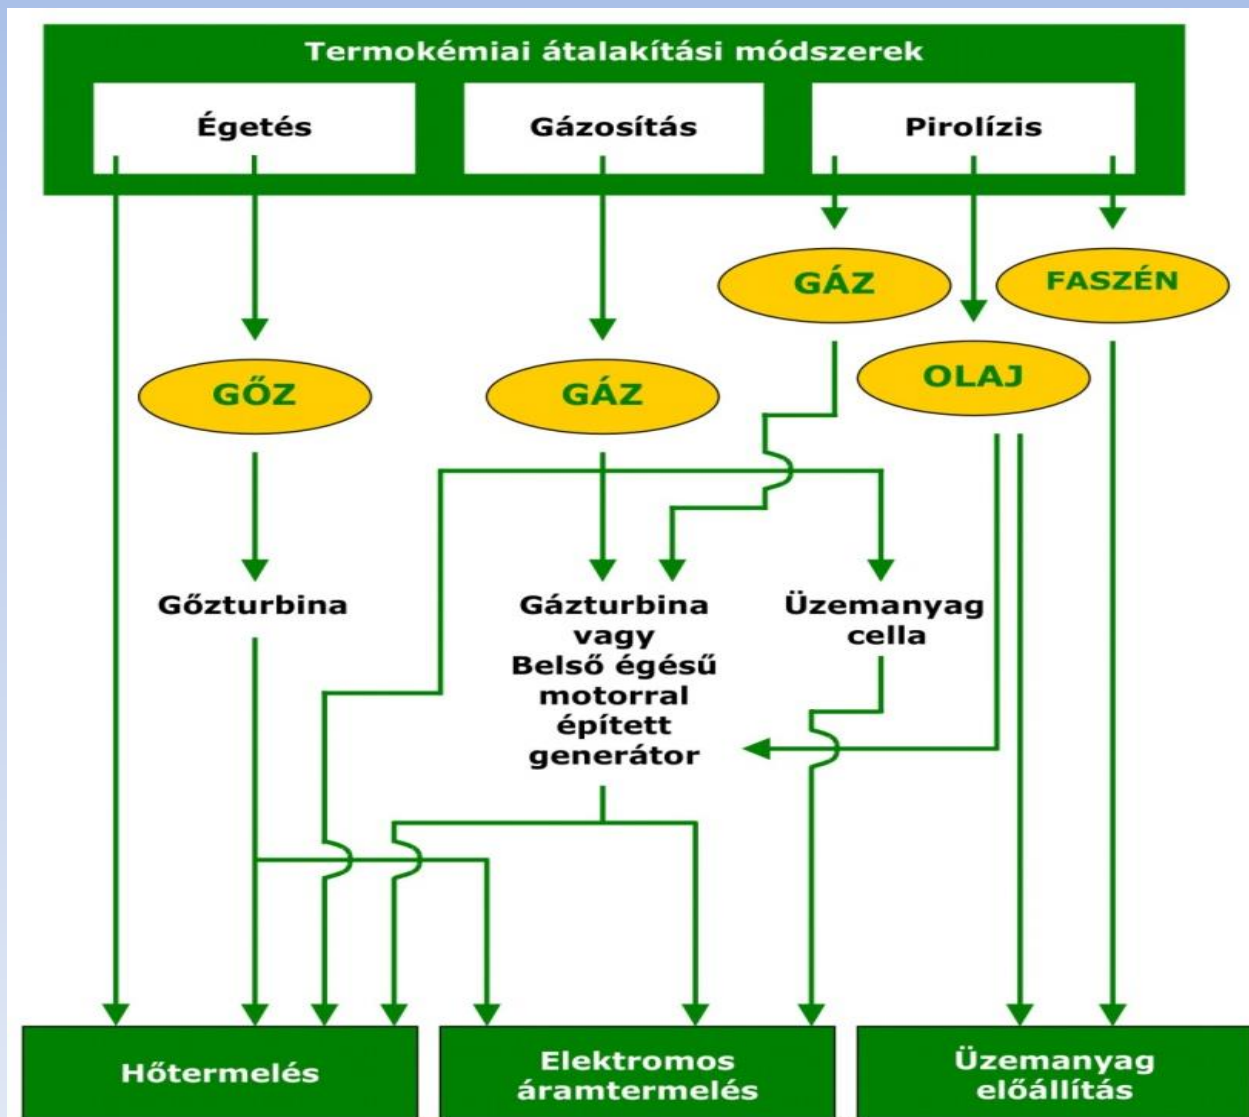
Termokémiai átalakítási módszerek

Égetés

Gázosítás

Pirolízis

GÁZ

FASZÉN

GŐZ

GÁZ

OLAJ

Gőzturbina

Gázturbina vagy Belső égésű motorral épített generátor

Üzemanyag cella

Hőtermelés

Elektromos áramtermelés

Üzemanyag előállítás